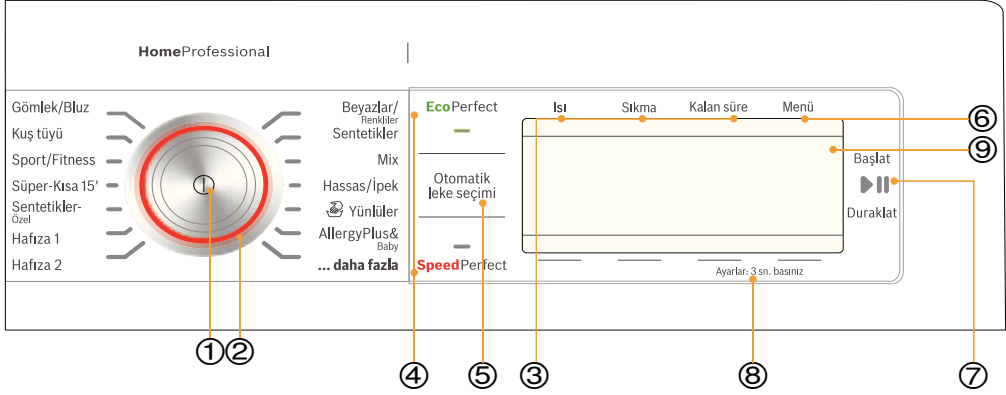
HomeProfessional

Gömlek/Bluz
Kuş tüyü
Sport/Fitness
Süper-Kısa 15'
Sentetikler-Özel
Hafıza 1
Hafıza 2

Beyazlar/Renkliler
Sentetikler
Mix
Hassas/İpek
Yünlüler
AllergyPlus&Baby
... daha fazla

EcoPerfect
Otomatik leke seçimi
SpeedPerfect

Isı
Sıkma
Kalan süre
Menü

Başlat
Duraklat

Ayarlar: 3 sn. basınız

①②
④ ⑤ ③ ⑧ ⑦
⑥
⑨